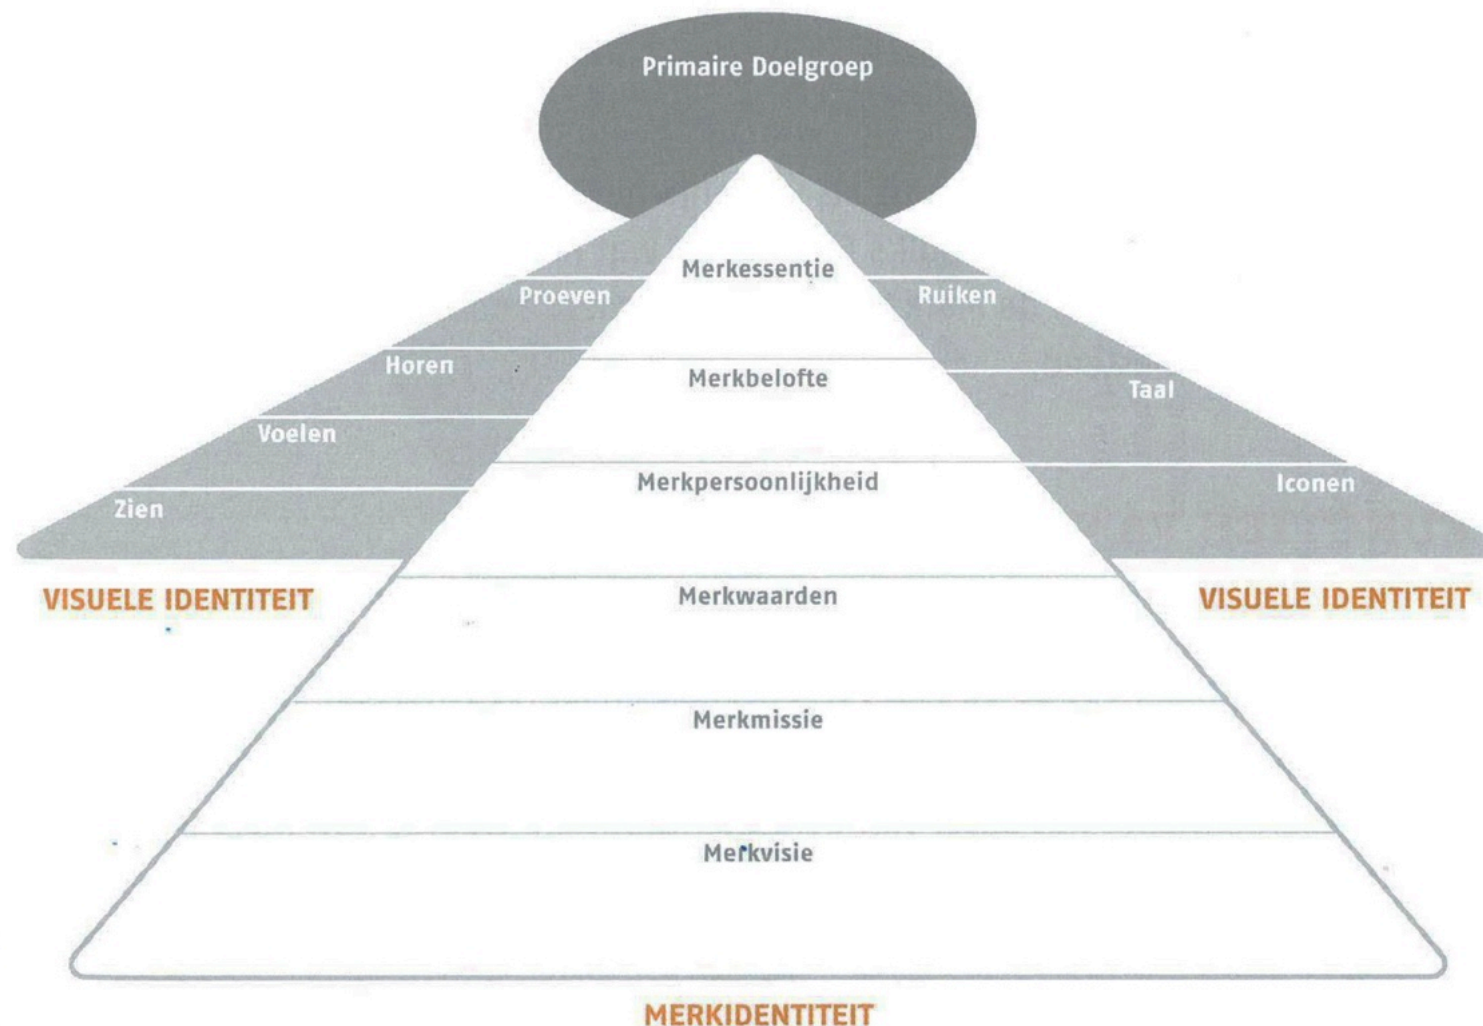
Primaire Doelgroep

Merkessentie

Proeven

Ruiken

Horen

Merkbelofte

Taal

Voelen

Merkpersoonlijkheid

Zien

Iconen

VISUELE IDENTITEIT

VISUELE IDENTITEIT

Merkwaarden

Merkmissie

Merkvisie

MERKIDENTITEIT